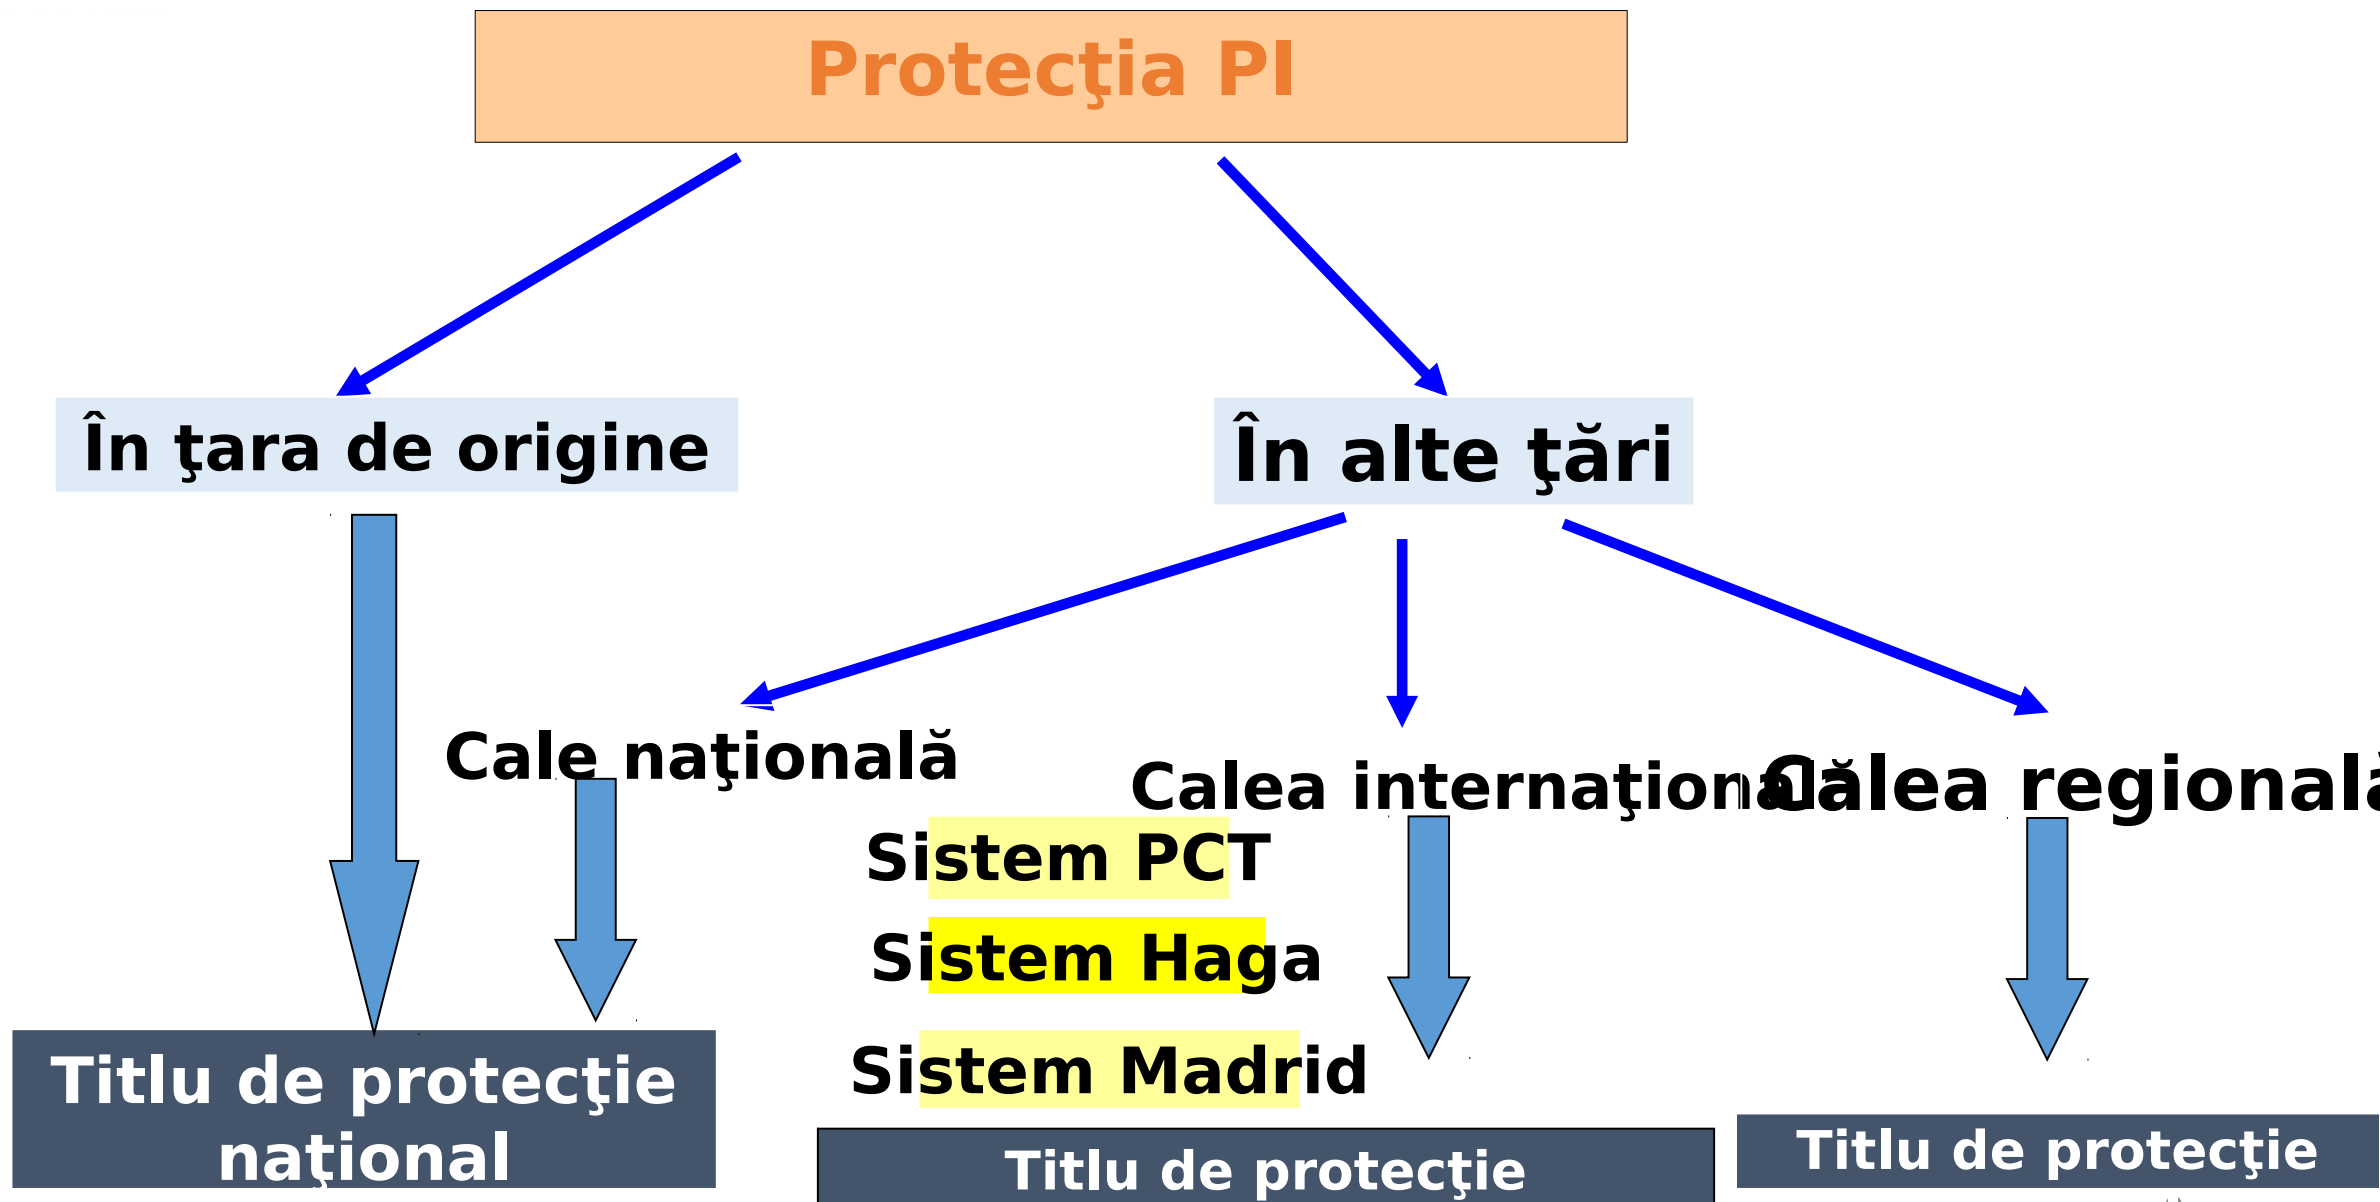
Protecţia PI

În ţara de origine

În alte ţări

Cale naţională

Calea internaţională

Calea regională

Sistem PCT

Sistem Haga

Sistem Madrid

Titlu de protecţie naţional

Titlu de protecţie

Titlu de protecţie